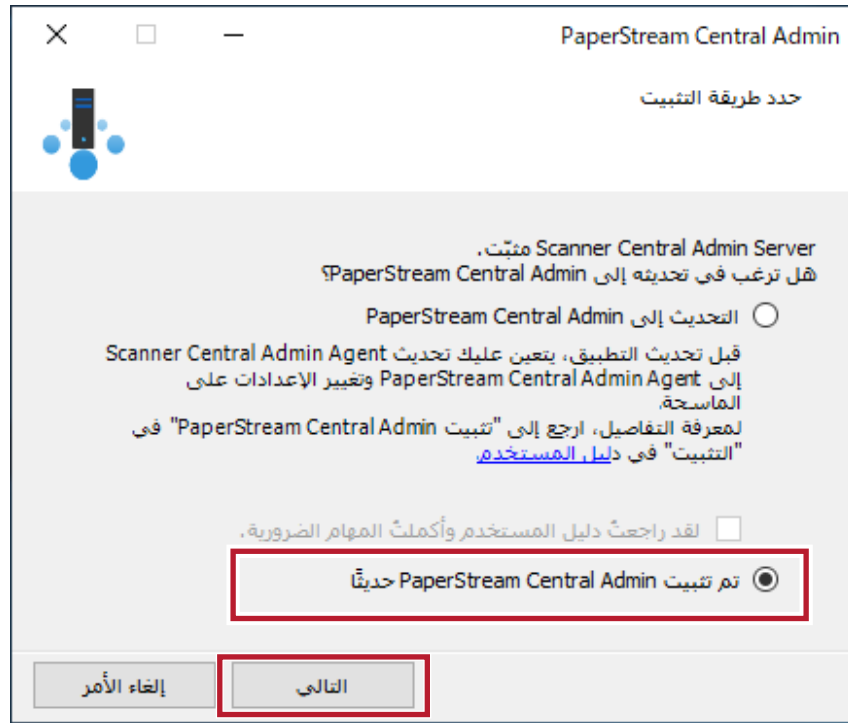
PaperStream Central Admin

حدد طريقة التثبيت

Scanner Central Admin Server مثبّت.
هل ترغب في تحديثه إلى PaperStream Central Admin؟

التحديث إلى PaperStream Central Admin

قبل تحديث التطبيق، يتعين عليك تحديث Scanner Central Admin Agent إلى PaperStream Central Admin Agent وتغيير الإعدادات على الماسحة.
لمعرفة التفاصيل، ارجع إلى "تثبيت PaperStream Central Admin" في "التثبيت" في دليل المستخدم

لقد راجعتُ دليل المستخدم وأكملتُ المهام الضرورية.

تم تثبيت PaperStream Central Admin حديثًا

التالي

إلغاء الأمر